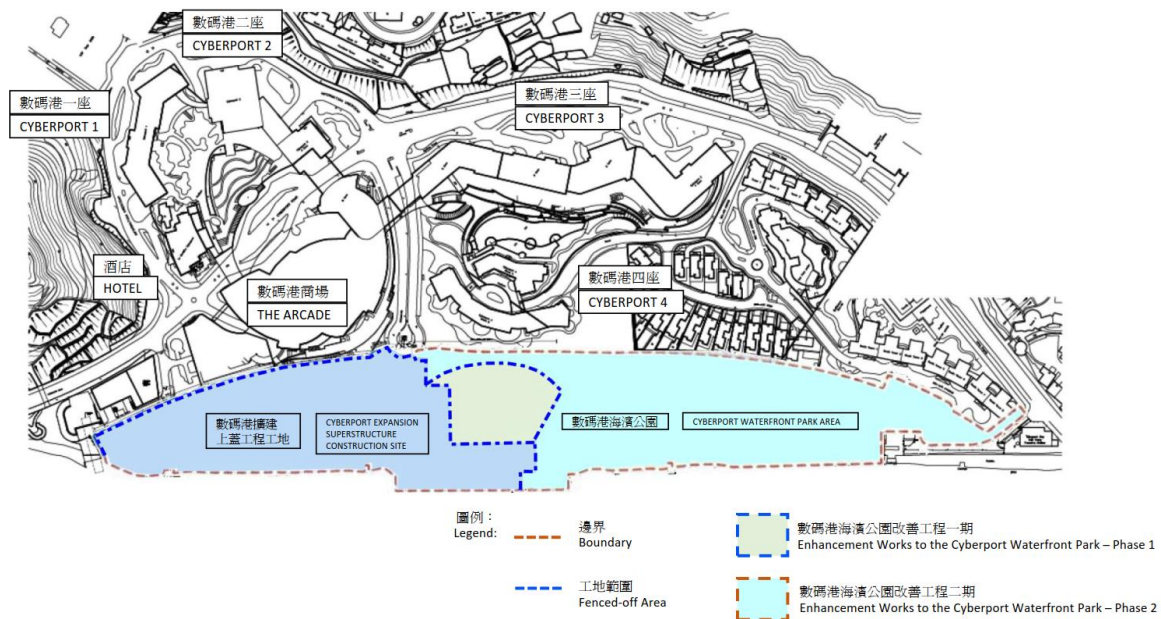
數碼港二座
CYBERPORT 2

數碼港一座
CYBERPORT 1

數碼港三座
CYBERPORT 3

酒店
HOTEL

數碼港商場
THE ARCADE

數碼港四座
CYBERPORT 4

數碼港擴建上蓋工程工地

CYBERPORT EXPANSION SUPERSTRUCTURE CONSTRUCTION SITE

數碼港海濱公園

CYBERPORT WATERFRONT PARK AREA

圖例：
Legend:

邊界
Boundary

工地範圍
Fenced-off Area

數碼港海濱公園改善工程一期
Enhancement Works to the Cyberport Waterfront Park – Phase 1

數碼港海濱公園改善工程二期
Enhancement Works to the Cyberport Waterfront Park – Phase 2